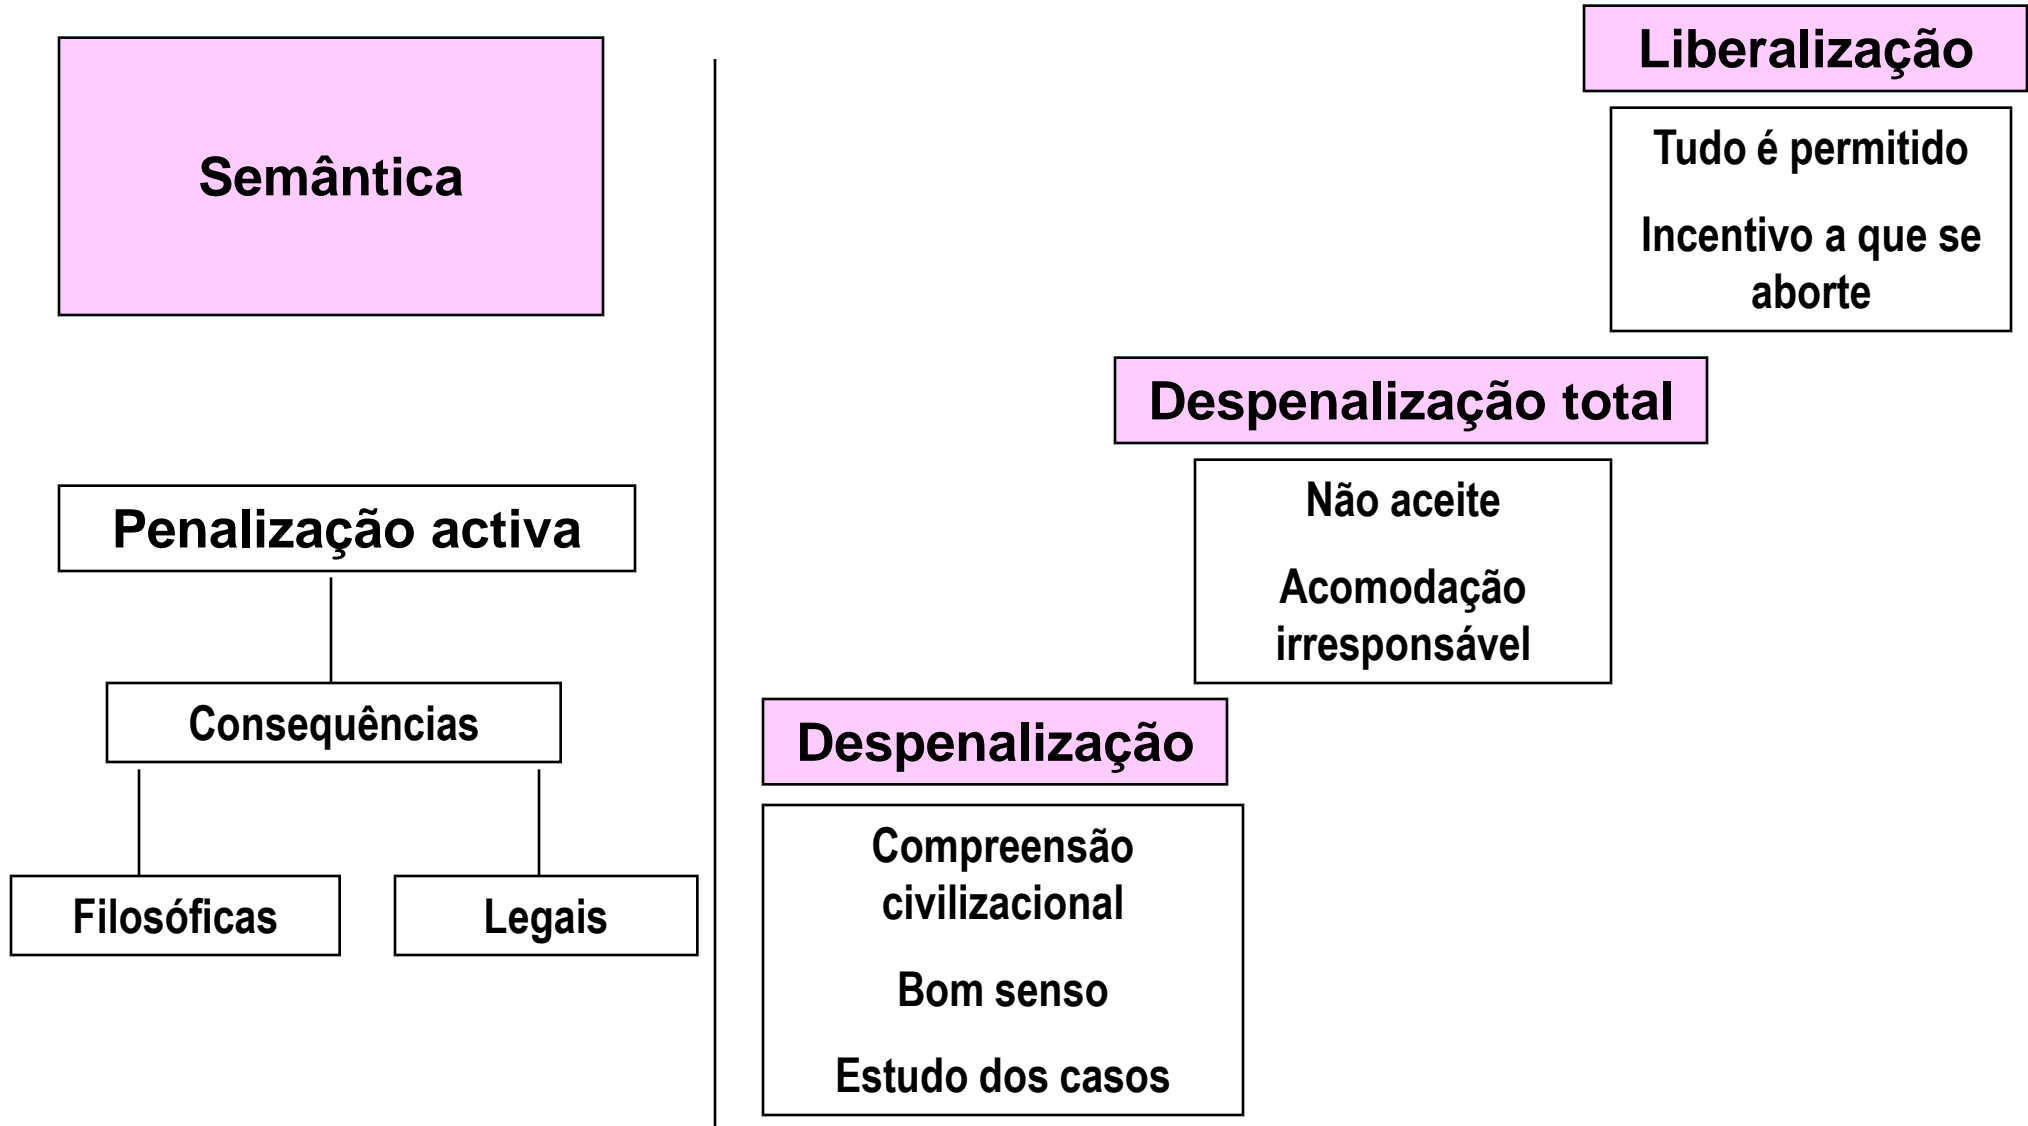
Semântica

Penalização activa

Consequências

Filosóficas

Legais

Liberalização

Tudo é permitido

Incentivo a que se aborte

Despenalização total

Não aceite

Acomodação irresponsável

Despenalização

Compreensão civilizacional

Bom senso

Estudo dos casos